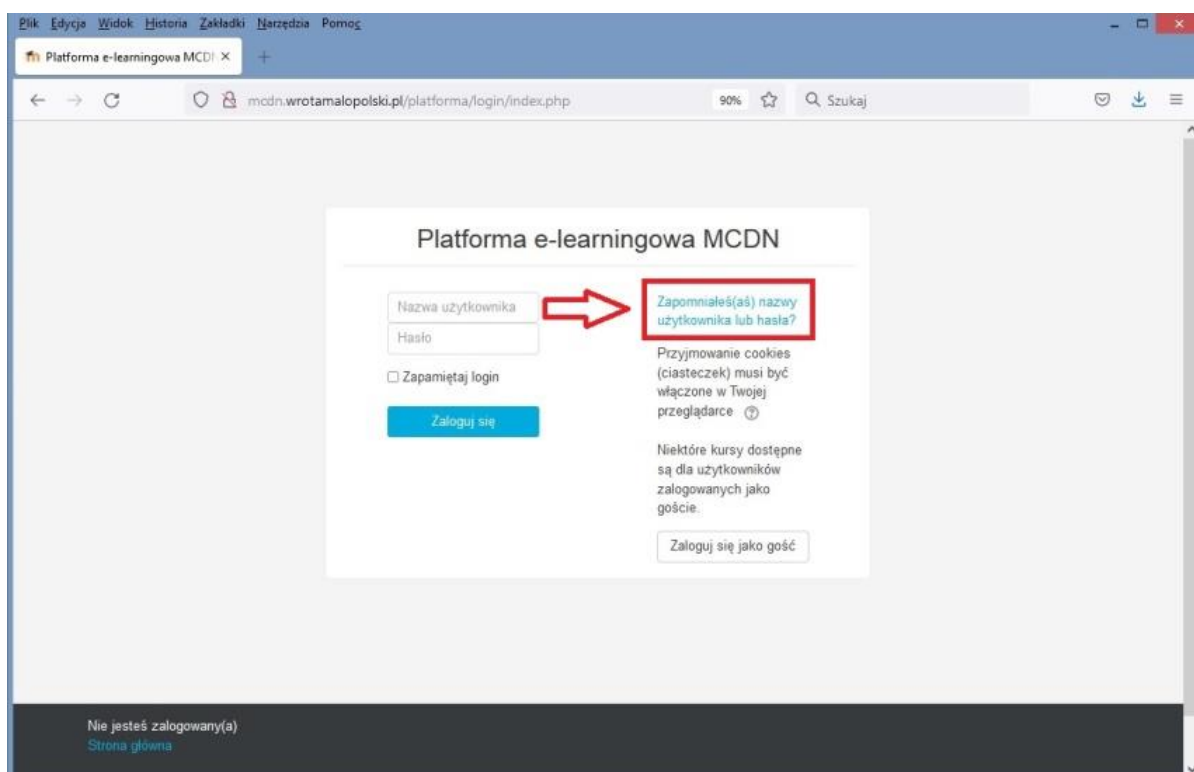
Plik Edycja Widok Historia Zakładki Narzędzia Pomoc

Platforma e-learningowa MCDN ×

mcdn.wrotamalopolski.pl/platforma/login/index.php

90%

Szukaj

Platforma e-learningowa MCDN

Nazwa użytkownika

Hasło

Zapamiętaj login

Zaloguj się

Zapomniałeś(aś) nazwy użytkownika lub hasła?

Przyjmowanie cookies (ciasteczek) musi być włączone w Twojej przeglądarce

Niektóre kursy dostępne są dla użytkowników zalogowanych jako goście.

Zaloguj się jako gość

Nie jesteś zalogowany(a)

Strona główna